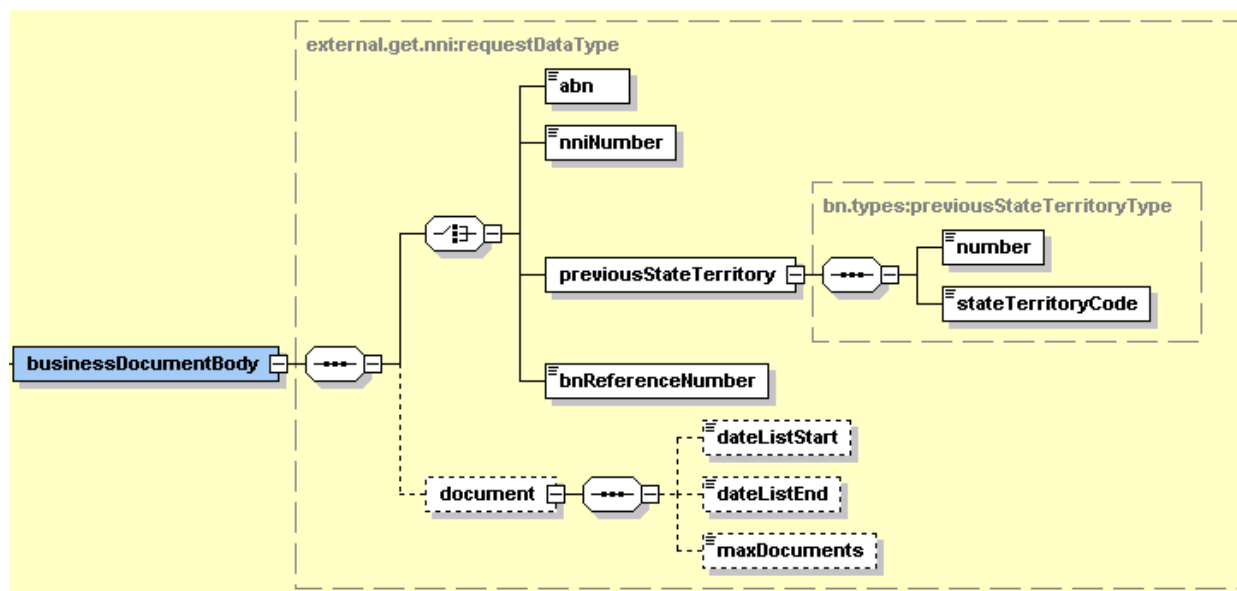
external.get.nni:requestDataType

abn

nniNumber

bn.types:previousStateTerritoryType

previousStateTerritory

number

stateTerritoryCode

businessDocumentBody

bnReferenceNumber

dateListStart

document

dateListEnd

maxDocuments